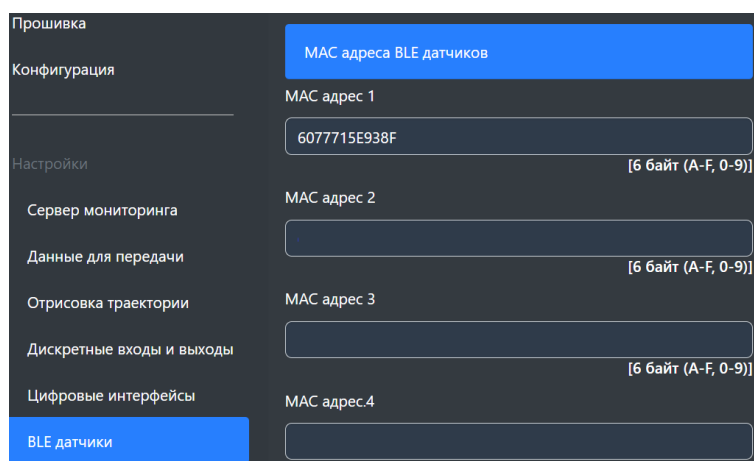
Прошивка

Конфигурация

Настройки

Сервер мониторинга

Данные для передачи

Отрисовка траектории

Дискретные входы и выходы

Цифровые интерфейсы

BLE датчики

MAC адреса BLE датчиков

MAC адрес 1

6077715E938F

[6 байт (A-F, 0-9)]

MAC адрес 2

[6 байт (A-F, 0-9)]

MAC адрес 3

[6 байт (A-F, 0-9)]

MAC адрес.4